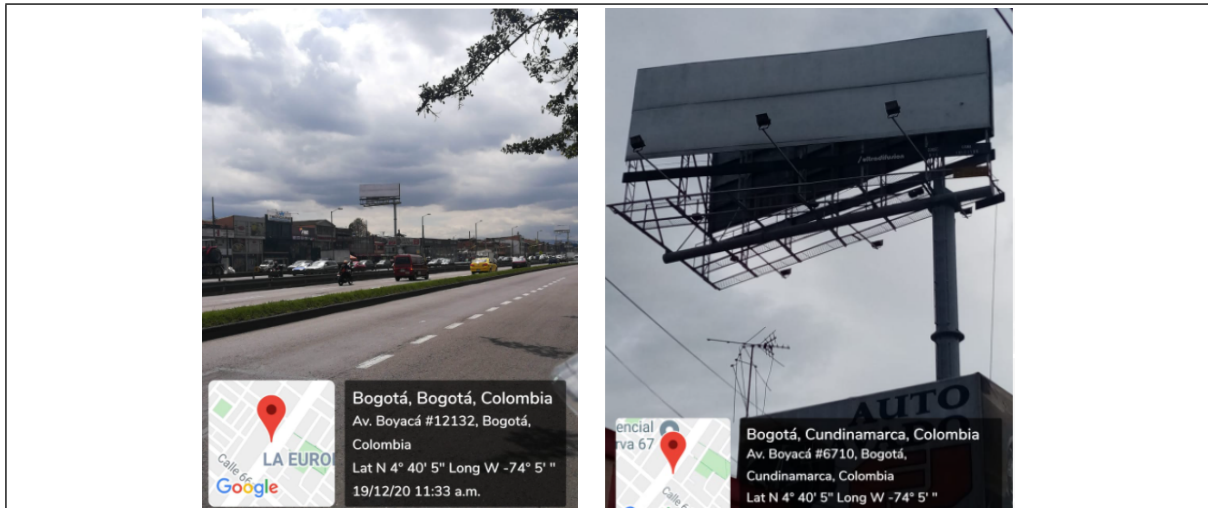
Calle 6
LA EURO
Google
Bogotá, Bogotá, Colombia
Av. Boyacá #12132, Bogotá, Colombia
Lat N 4° 40' 5" Long W -74° 5' "
19/12/20 11:33 a.m.

AUTO
encial
rva 67
Calle 6
Bogotá, Cundinamarca, Colombia
Av. Boyacá #6710, Bogotá, Cundinamarca, Colombia
Lat N 4° 40' 5" Long W -74° 5' "